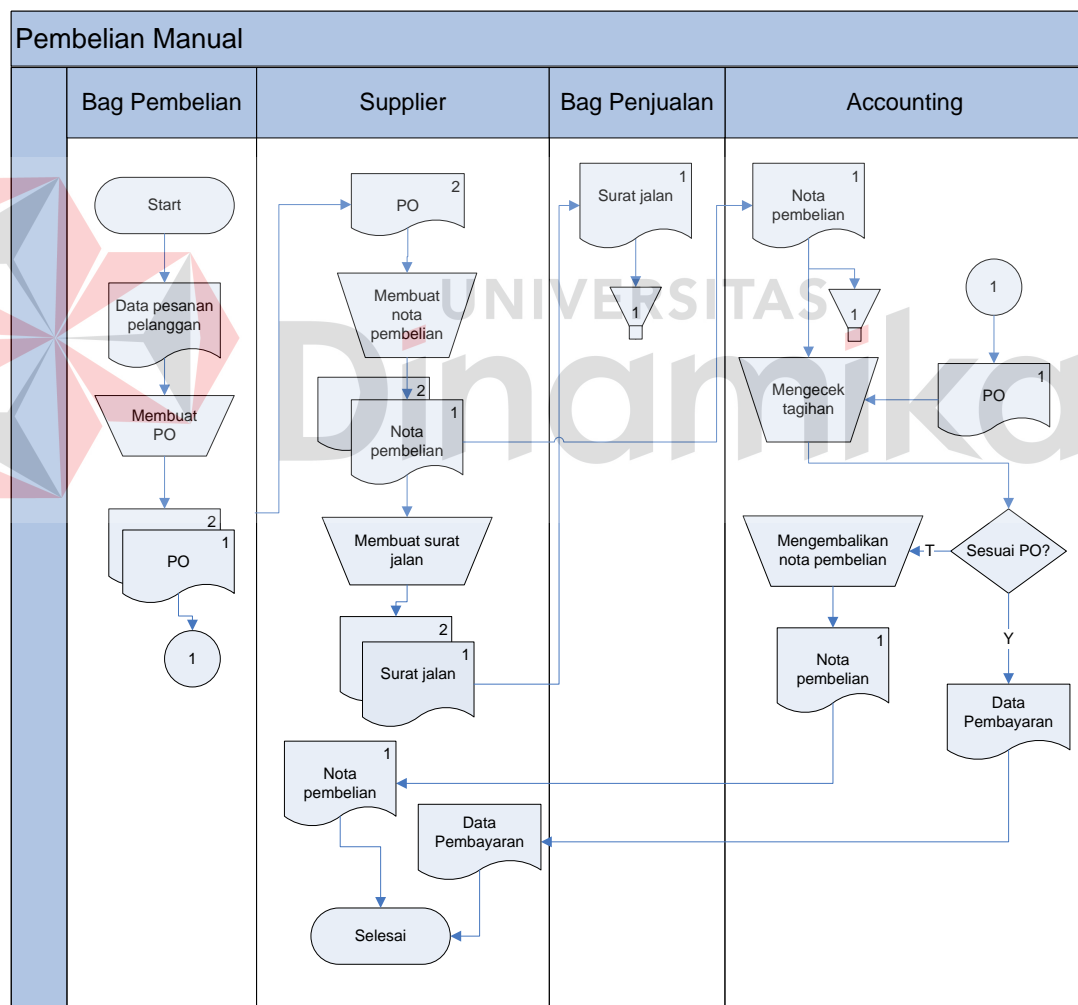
Pembelian Manual

Bag Pembelian

Supplier

Bag Penjualan

Accounting

Start

Data pesanan pelanggan

Membuat PO

2

PO

1

1

2

PO

Membuat nota pembelian

2

Nota pembelian

1

Membuat surat jalan

2

Surat jalan

1

Nota pembelian

1

Data Pembayaran

Selesai

Surat jalan

1

1

Nota pembelian

1

1

1

Mengecek tagihan

PO

1

Mengembalikan nota pembelian

T

Sesuai PO?

Y

Nota pembelian

1

Data Pembayaran

UNIVERSITAS

Dinamika